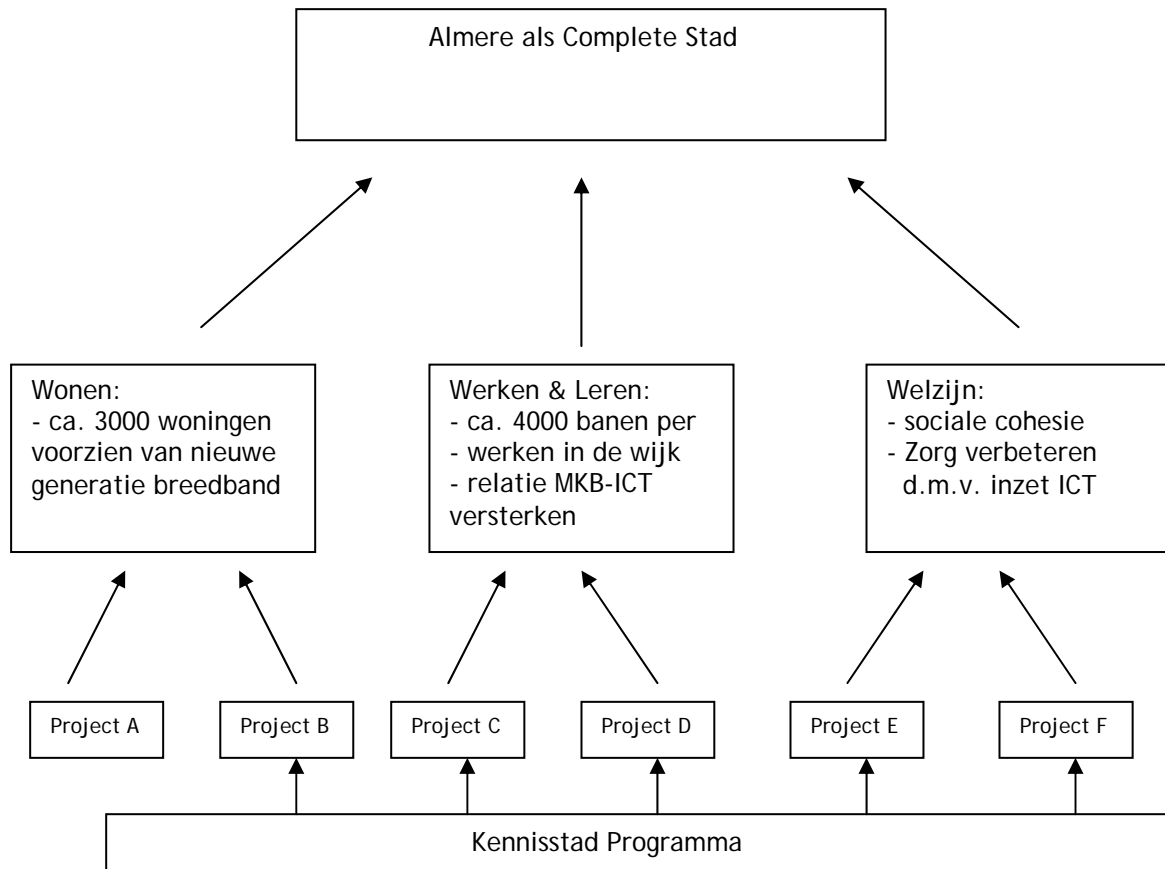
Almere als Complete Stad

Wonen:
- ca. 3000 woningen voorzien van nieuwe generatie breedband

Werken & Leren:
- ca. 4000 banen per
- werken in de wijk
- relatie MKB-ICT versterken

Welzijn:
- sociale cohesie
- Zorg verbeteren d.m.v. inzet ICT

Project A

Project B

Project C

Project D

Project E

Project F

Kennisstad Programma